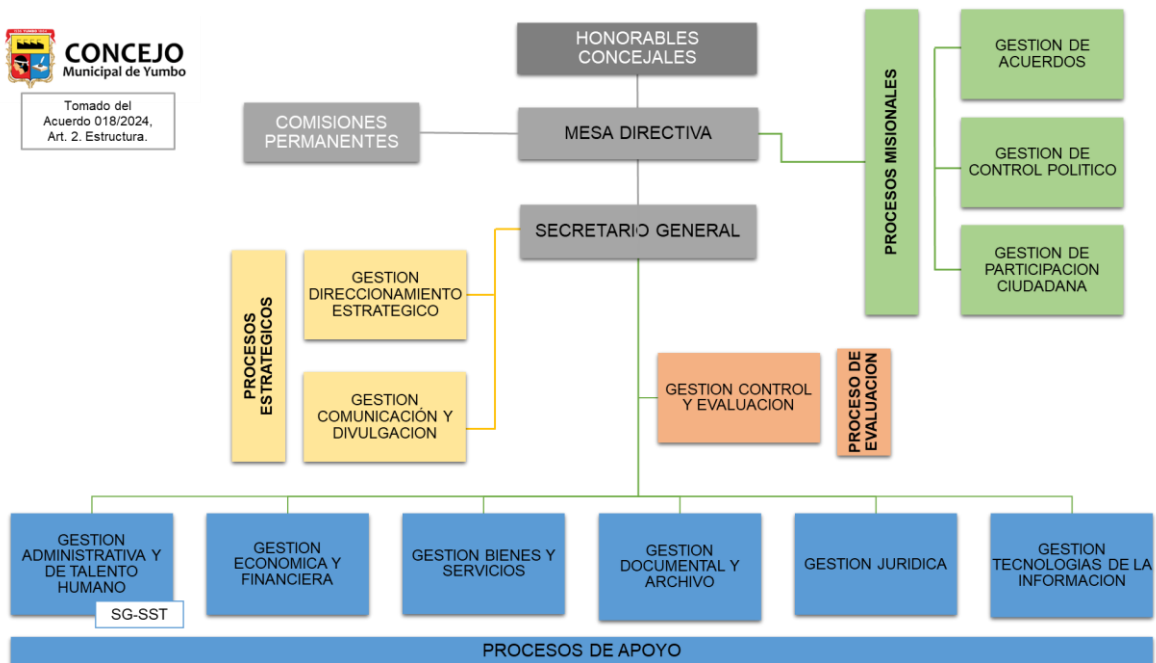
CONCEJO
Municipal de Yumbo

Tomado del Acuerdo 018/2024, Art. 2. Estructura.

HONORABLES CONCEJALES

COMISIONES PERMANENTES

MESA DIRECTIVA

SECRETARIO GENERAL

PROCESOS MISIONALES

GESTION DE ACUERDOS

GESTION DE CONTROL POLITICO

GESTION DE PARTICIPACION CIUDADANA

PROCESOS ESTRATEGICOS

GESTION DIRECCIONAMIENTO ESTRATEGICO

GESTION COMUNICACIÓN Y DIVULGACION

GESTION CONTROL Y EVALUACION

PROCESO DE EVALUACION

GESTION ADMINISTRATIVA Y DE TALENTO HUMANO

SG-SST

GESTION ECONOMICA Y FINANCIERA

GESTION BIENES Y SERVICIOS

GESTION DOCUMENTAL Y ARCHIVO

GESTION JURIDICA

GESTION TECNOLOGIAS DE LA INFORMACION

PROCESOS DE APOYO